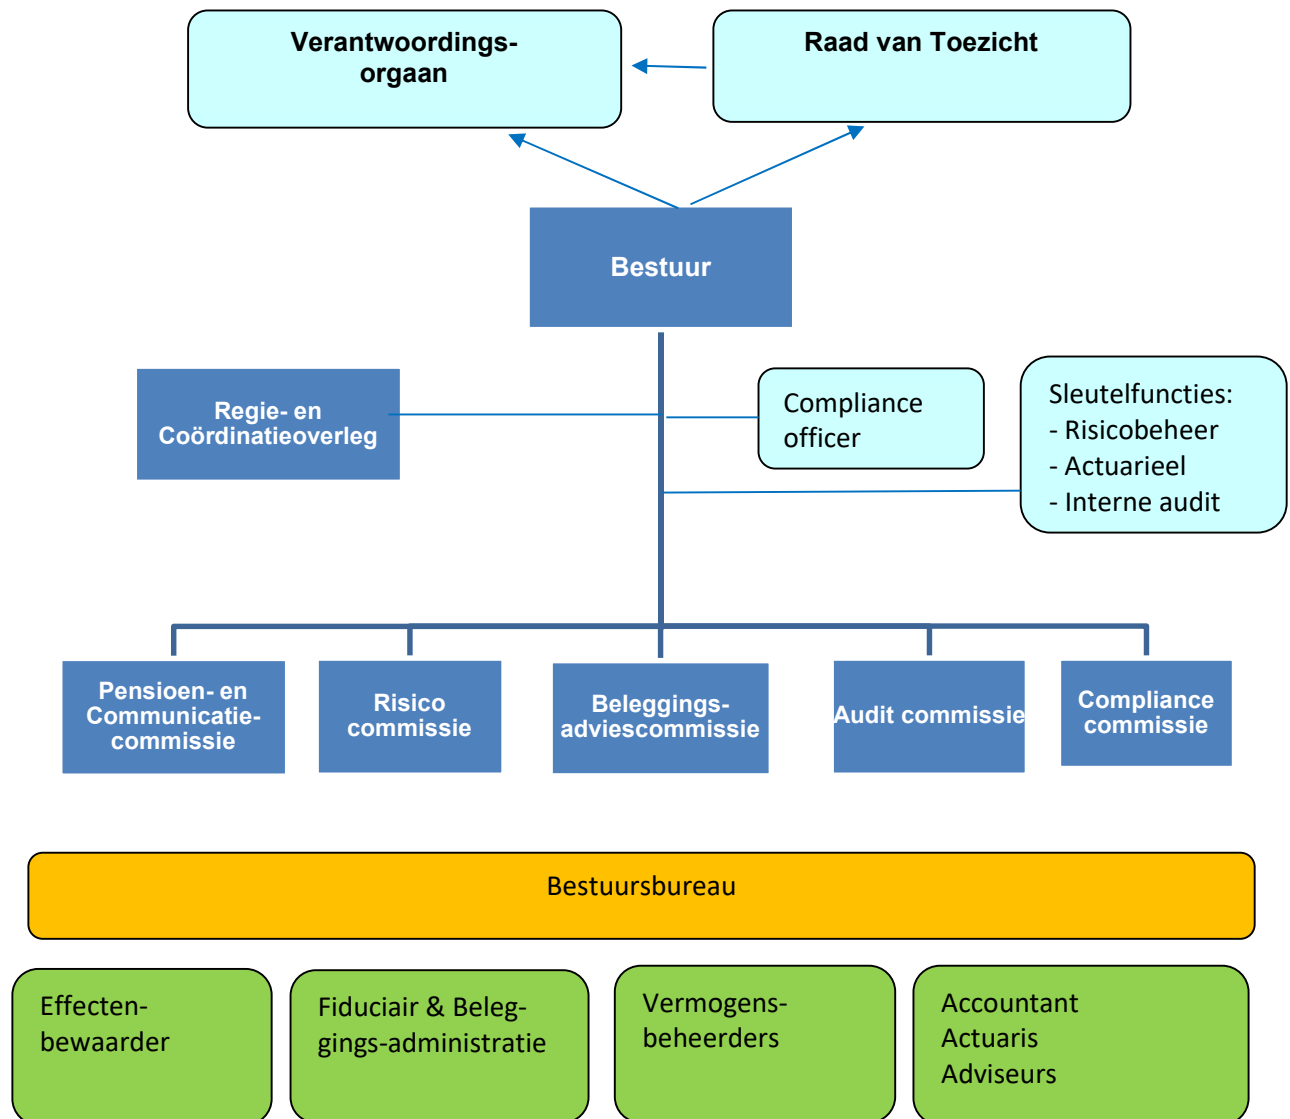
Verantwoordingsorgaan

Raad van Toezicht

Bestuur

Regie- en Coördinatieoverleg

Compliance officer

Sleutelfuncties:
- Risicobeheer
- Actuarieel
- Interne audit

Pensioen- en Communicatiecommissie

Risico commissie

Beleggingsadviescommissie

Audit commissie

Compliance commissie

Bestuursbureau

Effectenbewaarder

Fiduciair & Beleggings-administratie

Vermogensbeheerders

Accountant
Actuaris
Adviseurs